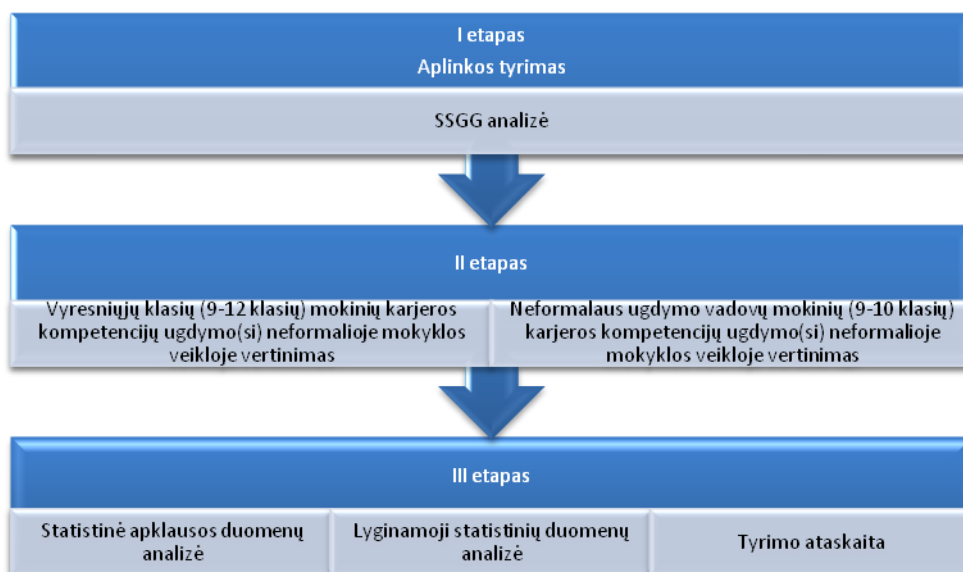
I etapas
Aplinkos tyrimas

SSGG analizė

II etapas

Vyresniųjų klasių (9-12 klasių) mokinių karjeros kompetencijų ugdymo(si) neformalioje mokyklos veikloje vertinimas

Neformalaus ugdymo vadovų mokinių (9-10 klasių) karjeros kompetencijų ugdymo(si) neformalioje mokyklos veikloje vertinimas

III etapas

Statistinė apklausos duomenų analizė

Lyginamoji statistinių duomenų analizė

Tyrimo ataskaita